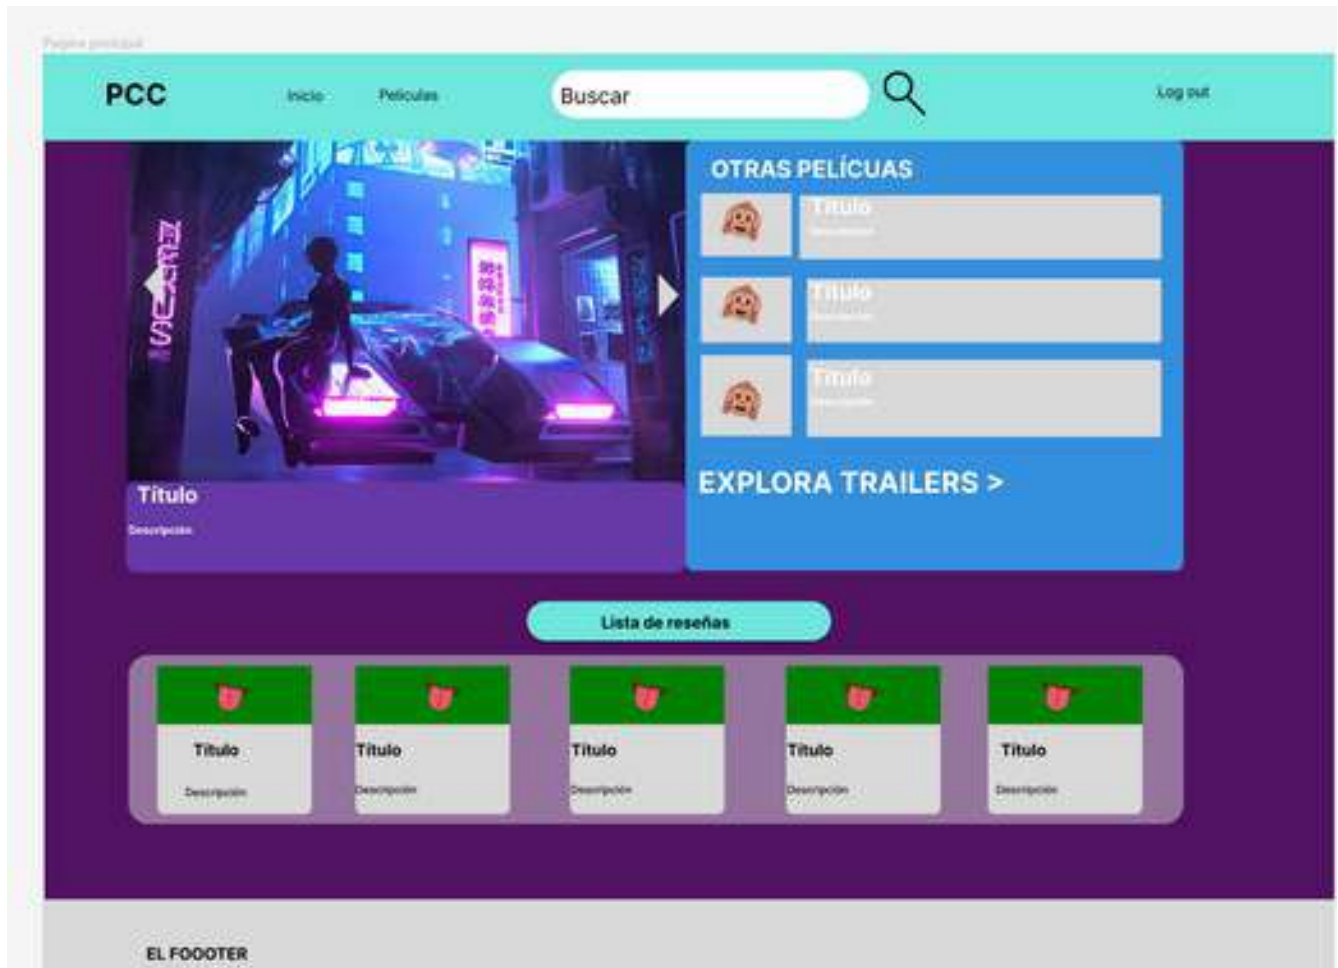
Pagina principal

PCC Inicio Peliculas Buscar Log out

OTRAS PELÍCUAS

Titulo
Descripción

Titulo
Descripción

Titulo
Descripción

EXPLORA TRAILERS >

Titulo
Descripción

Lista de reseñas

Titulo
Descripción

Titulo
Descripción

Titulo
Descripción

Titulo
Descripción

Titulo
Descripción

EL FOOOTER